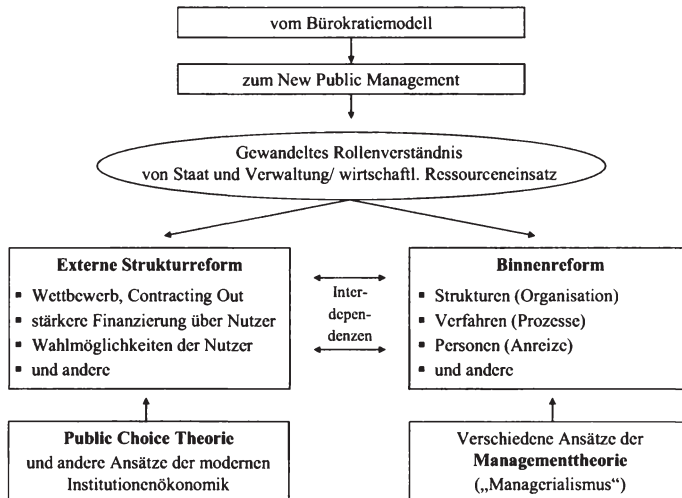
vom Bürokratiemodell

zum New Public Management

Gewandeltes Rollenverständnis von Staat und Verwaltung/ wirtschaftl. Ressourceneinsatz

**Externe Strukturreform**
- Wettbewerb, Contracting Out
- stärkere Finanzierung über Nutzer
- Wahlmöglichkeiten der Nutzer
- und andere

Interdependenzen

**Binnenreform**
- Strukturen (Organisation)
- Verfahren (Prozesse)
- Personen (Anreize)
- und andere

**Public Choice Theorie** und andere Ansätze der modernen Institutionenökonomik

Verschiedene Ansätze der **Managementtheorie** („Managerialismus")